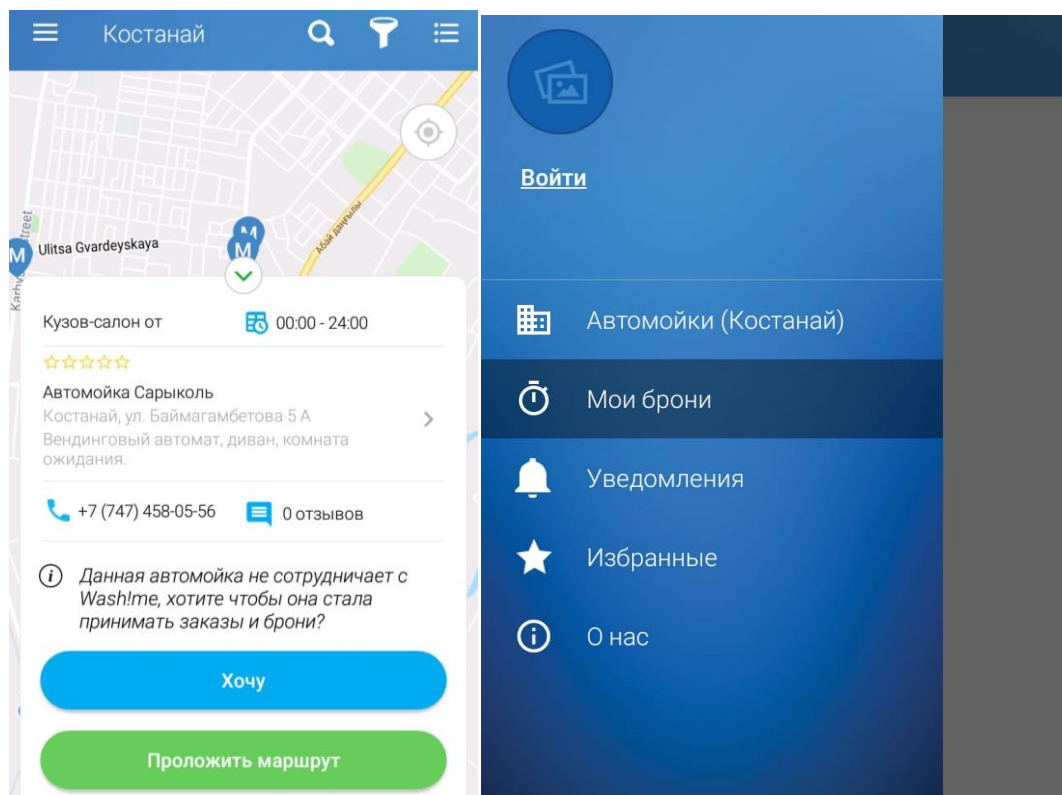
Костанай

Ulitsa Gvardeyskaya

Абай даңғылы

Кузов-салон от

00:00 - 24:00

Автомойка Сарыколь
Костанай, ул. Баймагамбетова 5 А
Вендинговый автомат, диван, комната ожидания.

+7 (747) 458-05-56

0 отзывов

Данная автомойка не сотрудничает с Wash!me, хотите чтобы она стала принимать заказы и брони?

Хочу

Проложить маршрут

Войти

Автомойки (Костанай)

Мои брони

Уведомления

Избранные

О нас